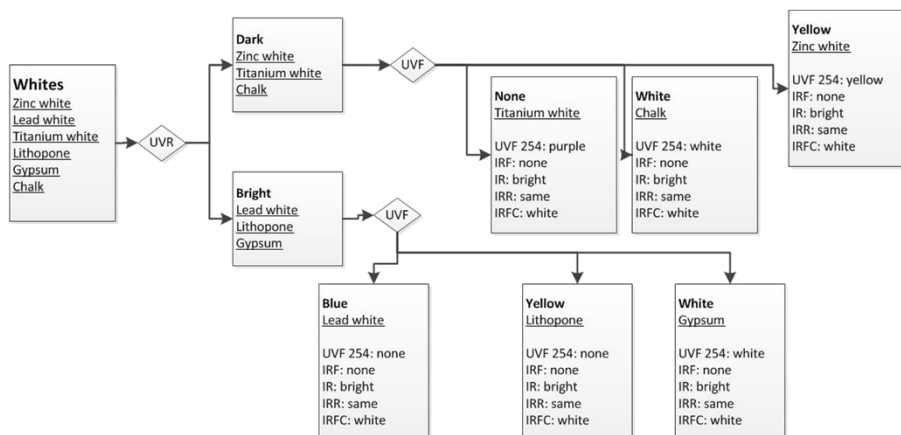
Whites
Zinc white
Lead white
Titanium white
Lithopone
Gypsum
Chalk

UVR

Dark
Zinc white
Titanium white
Chalk

UVF

Yellow
Zinc white

UVF 254: yellow
IRF: none
IR: bright
IRR: same
IRFC: white

None
Titanium white

UVF 254: purple
IRF: none
IR: bright
IRR: same
IRFC: white

White
Chalk

UVF 254: white
IRF: none
IR: bright
IRR: same
IRFC: white

Bright
Lead white
Lithopone
Gypsum

UVF

Blue
Lead white

UVF 254: none
IRF: none
IR: bright
IRR: same
IRFC: white

Yellow
Lithopone

UVF 254: none
IRF: none
IR: bright
IRR: same
IRFC: white

White
Gypsum

UVF 254: white
IRF: none
IR: bright
IRR: same
IRFC: white